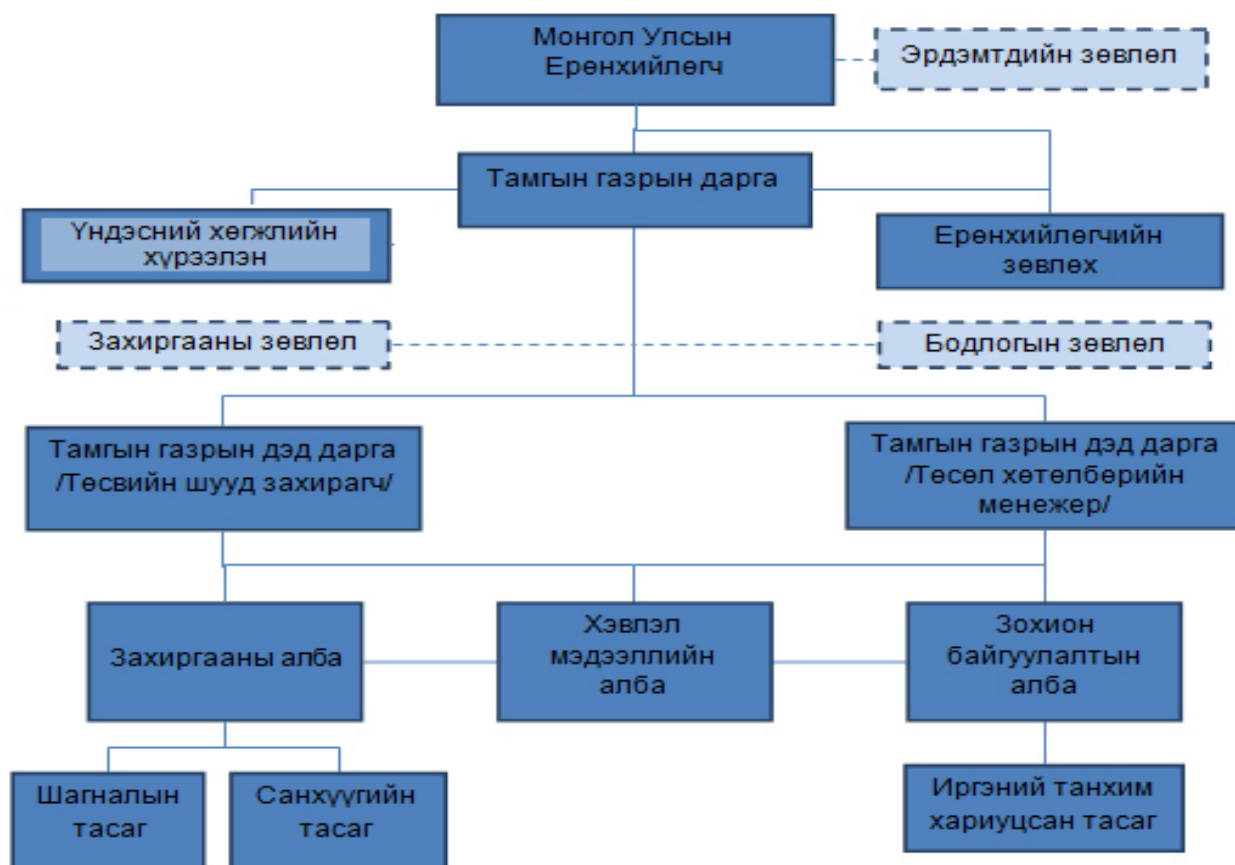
Монгол Улсын Ерөнхийлөгч

Эрдэмтдийн зөвлөл

Тамгын газрын дарга

Үндэсний хөгжлийн хүрээлэн

Ерөнхийлөгчийн зөвлөх

Захиргааны зөвлөл

Бодлогын зөвлөл

Тамгын газрын дэд дарга /Төсвийн шууд захирагч/

Тамгын газрын дэд дарга /Төсөл хөтөлбөрийн менежер/

Захиргааны алба

Хэвлэл мэдээллийн алба

Зохион байгуулалтын алба

Шагналын тасаг

Санхүүгийн тасаг

Иргэний танхим хариуцсан тасаг